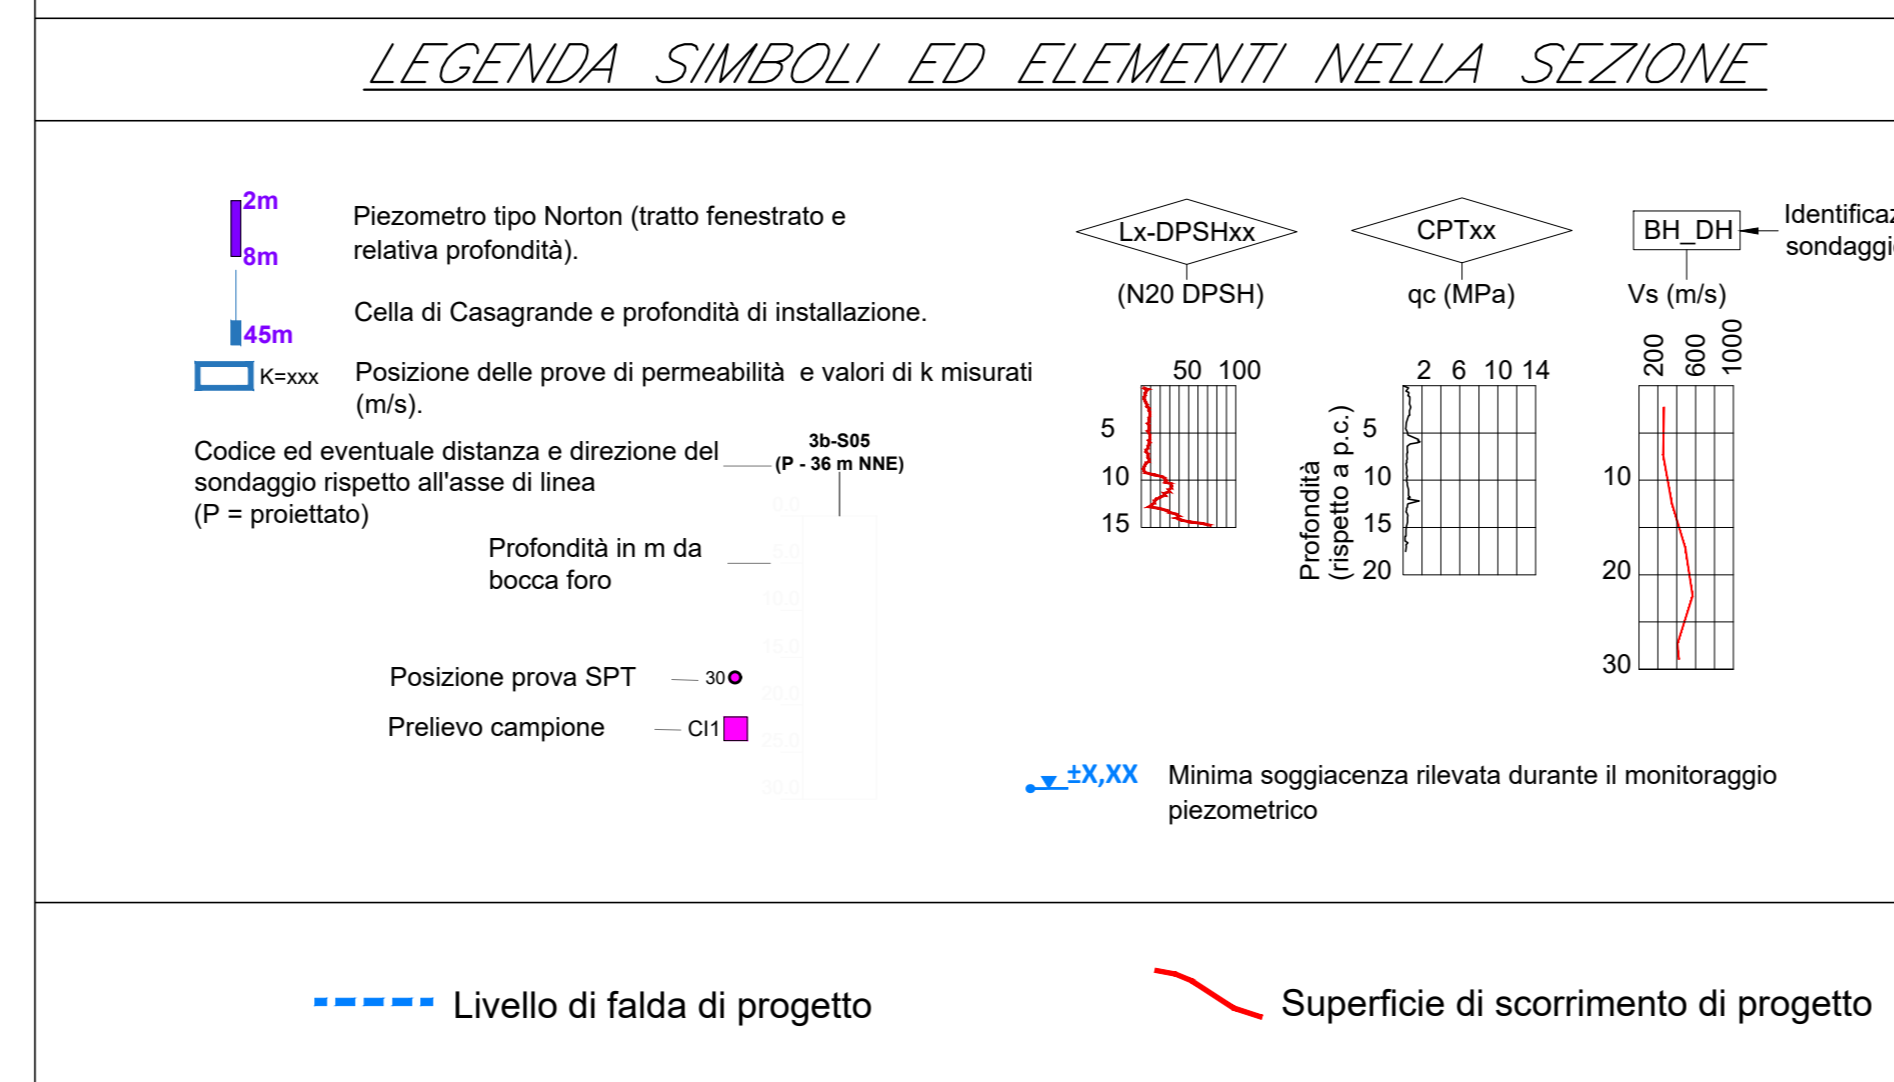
LEGENDA SIMBOLI ED ELEMENTI NELLA SEZIONE

2m
8m
Piezometro tipo Norton (tratto fenestrato e relativa profondità).

45m
Cella di Casagrande e profondità di installazione.

K=xxx
Posizione delle prove di permeabilità e valori di k misurati (m/s).

Codice ed eventuale distanza e direzione del sondaggio rispetto all'asse di linea (P = proiettato)

3b-S05
(P - 36 m NNE)

0.0
5.0
10.0
15.0
20.0
25.0
30.0

Profondità in m da bocca foro

Posizione prova SPT
30

Prelievo campione
CI1

Lx-DPSHxx
(N20 DPSH)
50 100
5
10
15

CPTxx
qc (MPa)
2 6 10 14
Profondità (rispetto a p.c.)
5
10
15
20

BH_DH
Identificaz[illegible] sondaggi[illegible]
Vs (m/s)
200 600 1000
10
20
30

±X,XX
Minima soggiacenza rilevata durante il monitoraggio piezometrico

Livello di falda di progetto

Superficie di scorrimento di progetto